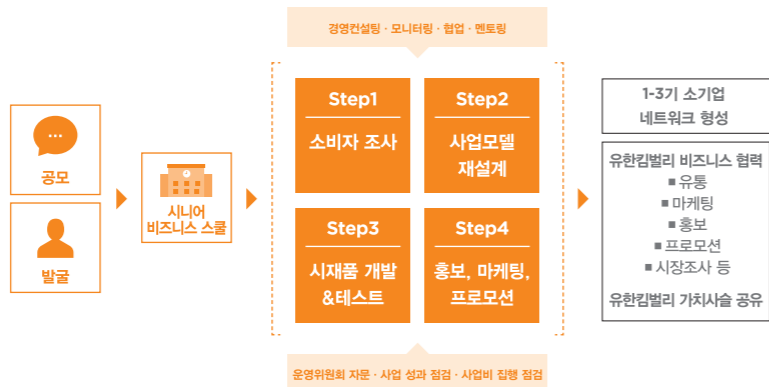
경영컨설팅 · 모니터링 · 협업 · 멘토링

...

공모

발굴

시니어 비즈니스 스쿨

Step1

소비자 조사

Step2

사업모델 재설계

Step3

시제품 개발 &테스트

Step4

홍보, 마케팅, 프로모션

운영위원회 자문 · 사업 성과 점검 · 사업비 집행 점검

1-3기 소기업 네트워크 형성

유한킴벌리 비즈니스 협력
■ 유통
■ 마케팅
■ 홍보
■ 프로모션
■ 시장조사 등

유한킴벌리 가치사슬 공유